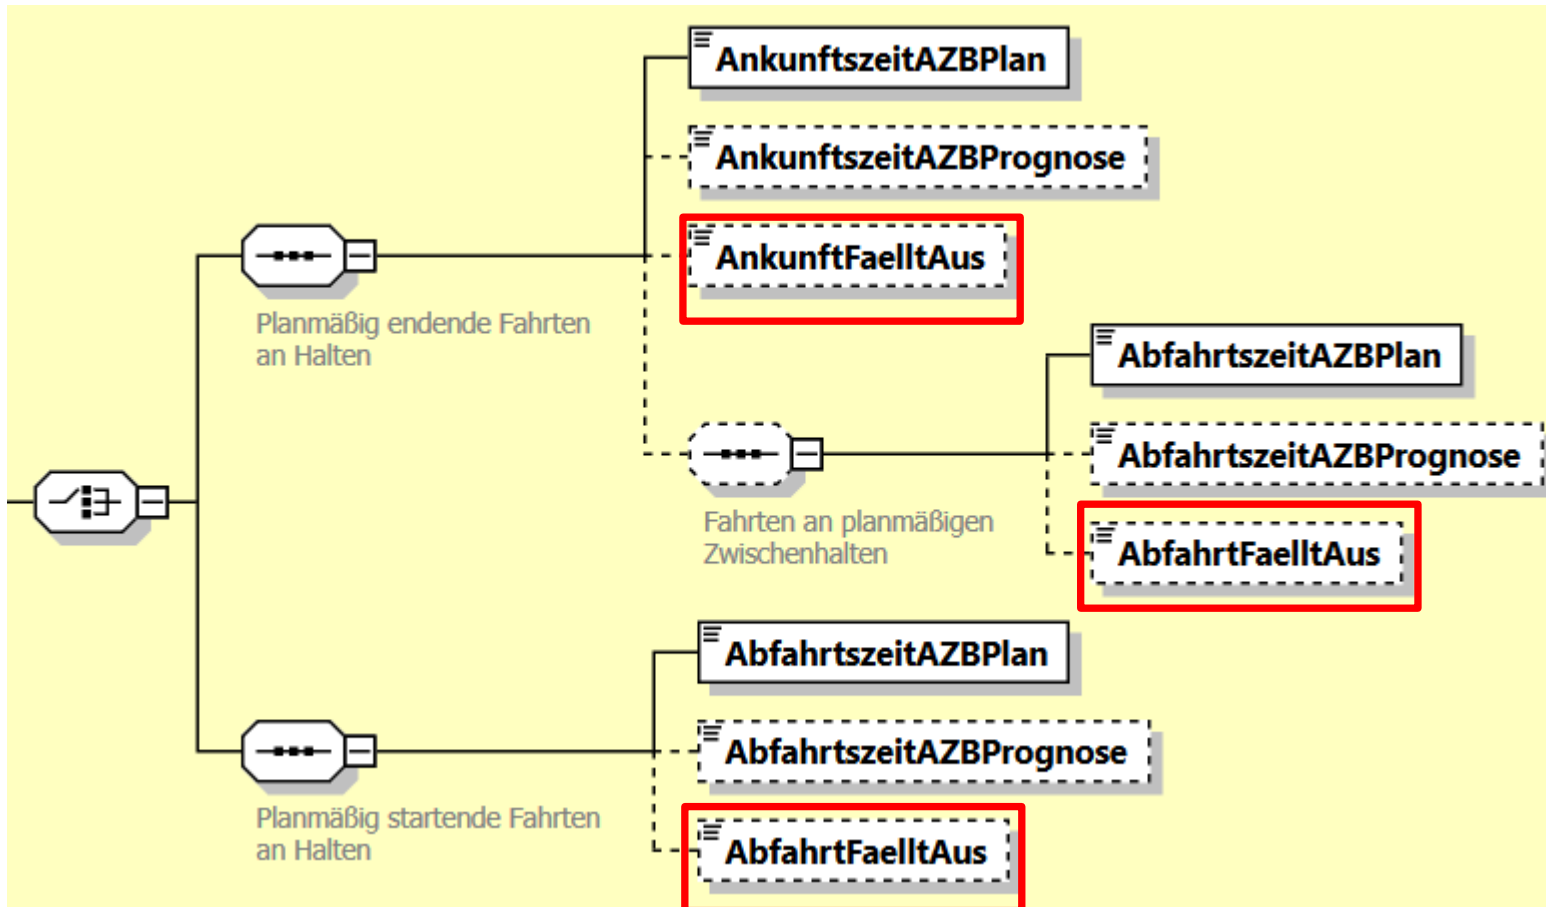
AnkunftszeitAZBPlan

AnkunftszeitAZBPrognose

AnkunftFaelltAus

Planmäßig endende Fahrten an Halten

AbfahrtszeitAZBPlan

AbfahrtszeitAZBPrognose

AbfahrtFaelltAus

Fahrten an planmäßigen Zwischenhalten

AbfahrtszeitAZBPlan

AbfahrtszeitAZBPrognose

AbfahrtFaelltAus

Planmäßig startende Fahrten an Halten